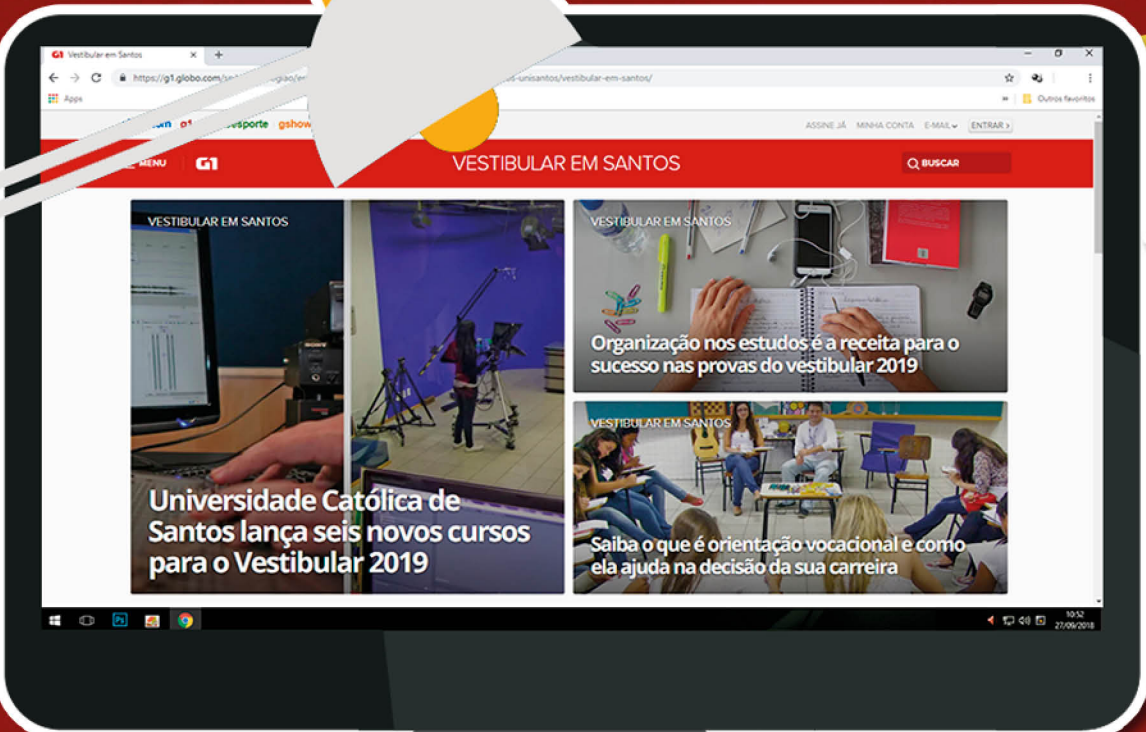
G1 Vestibular em Santos ×

https://g1.globo.com/sp/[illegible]/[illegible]-unisantos/vestibular-em-santos/

Apps

Outros favoritos

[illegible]com g1 esporte gshow

ASSINE JÁ MINHA CONTA E-MAIL ENTRAR

MENU G1 VESTIBULAR EM SANTOS BUSCAR

VESTIBULAR EM SANTOS

Universidade Católica de Santos lança seis novos cursos para o Vestibular 2019

VESTIBULAR EM SANTOS

Organização nos estudos é a receita para o sucesso nas provas do vestibular 2019

VESTIBULAR EM SANTOS

Saiba o que é orientação vocacional e como ela ajuda na decisão da sua carreira

10:52
27/09/2018